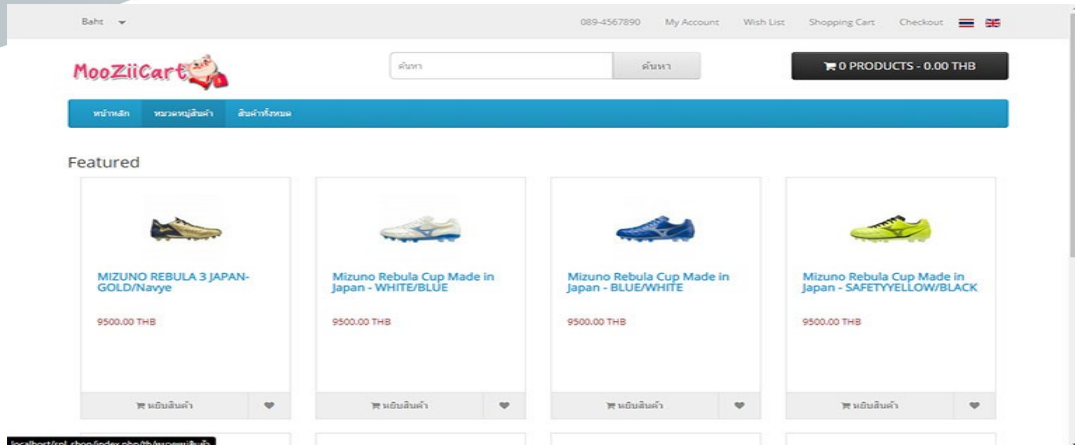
Baht ▾

089-4567890 My Account Wish List Shopping Cart Checkout

MooZiiCart

ค้นหา

ค้นหา

0 PRODUCTS - 0.00 THB

หน้าหลัก หมวดหมู่สินค้า สินค้าทั้งหมด

Featured

MIZUNO REBULA 3 JAPAN-GOLD/Navye

9500.00 THB

หยิบสินค้า

Mizuno Rebula Cup Made in Japan - WHITE/BLUE

9500.00 THB

หยิบสินค้า

Mizuno Rebula Cup Made in Japan - BLUE/WHITE

9500.00 THB

หยิบสินค้า

Mizuno Rebula Cup Made in Japan - SAFETYYELLOW/BLACK

9500.00 THB

หยิบสินค้า

localhost/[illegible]